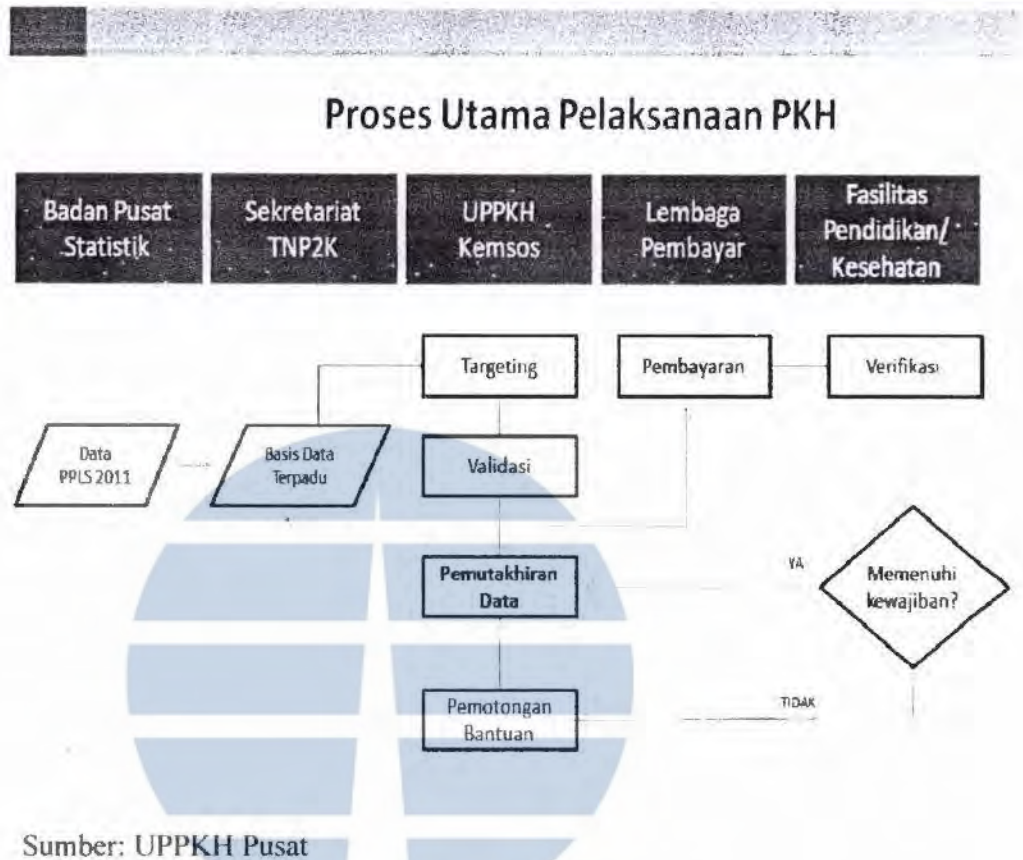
Proses Utama Pelaksanaan PKH

Badan Pusat Statistik

Sekretariat TNP2K

UPPKH Kemsos

Lembaga Pembayar

Fasilitas Pendidikan/ Kesehatan

Targeting

Pembayaran

Verifikasi

Data PPLS 2011

Basis Data Terpadu

Validasi

Pemutakhiran Data

YA

Memenuhi kewajiban?

Pemotongan Bantuan

TIDAK

Sumber: UPPKH Pusat